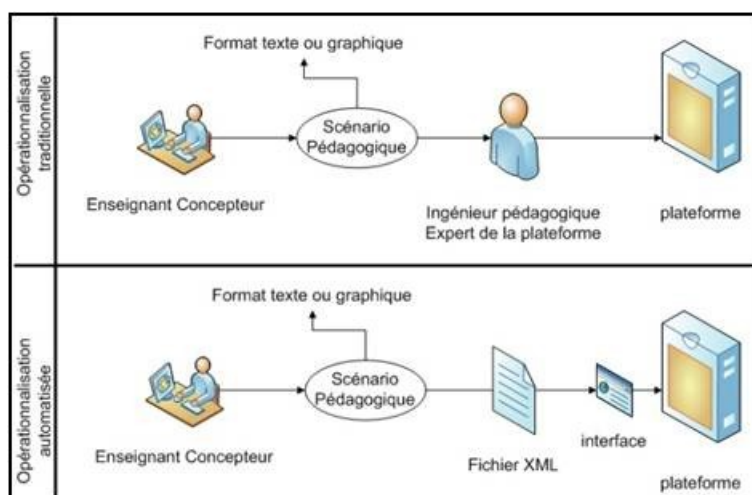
Opérationnalisation traditionnelle

Format texte ou graphique

Scénario Pédagogique

Enseignant Concepteur

Ingénieur pédagogique
Expert de la plateforme

plateforme

Opérationnalisation automatisée

Format texte ou graphique

Scénario Pédagogique

Enseignant Concepteur

Fichier XML

interface

plateforme